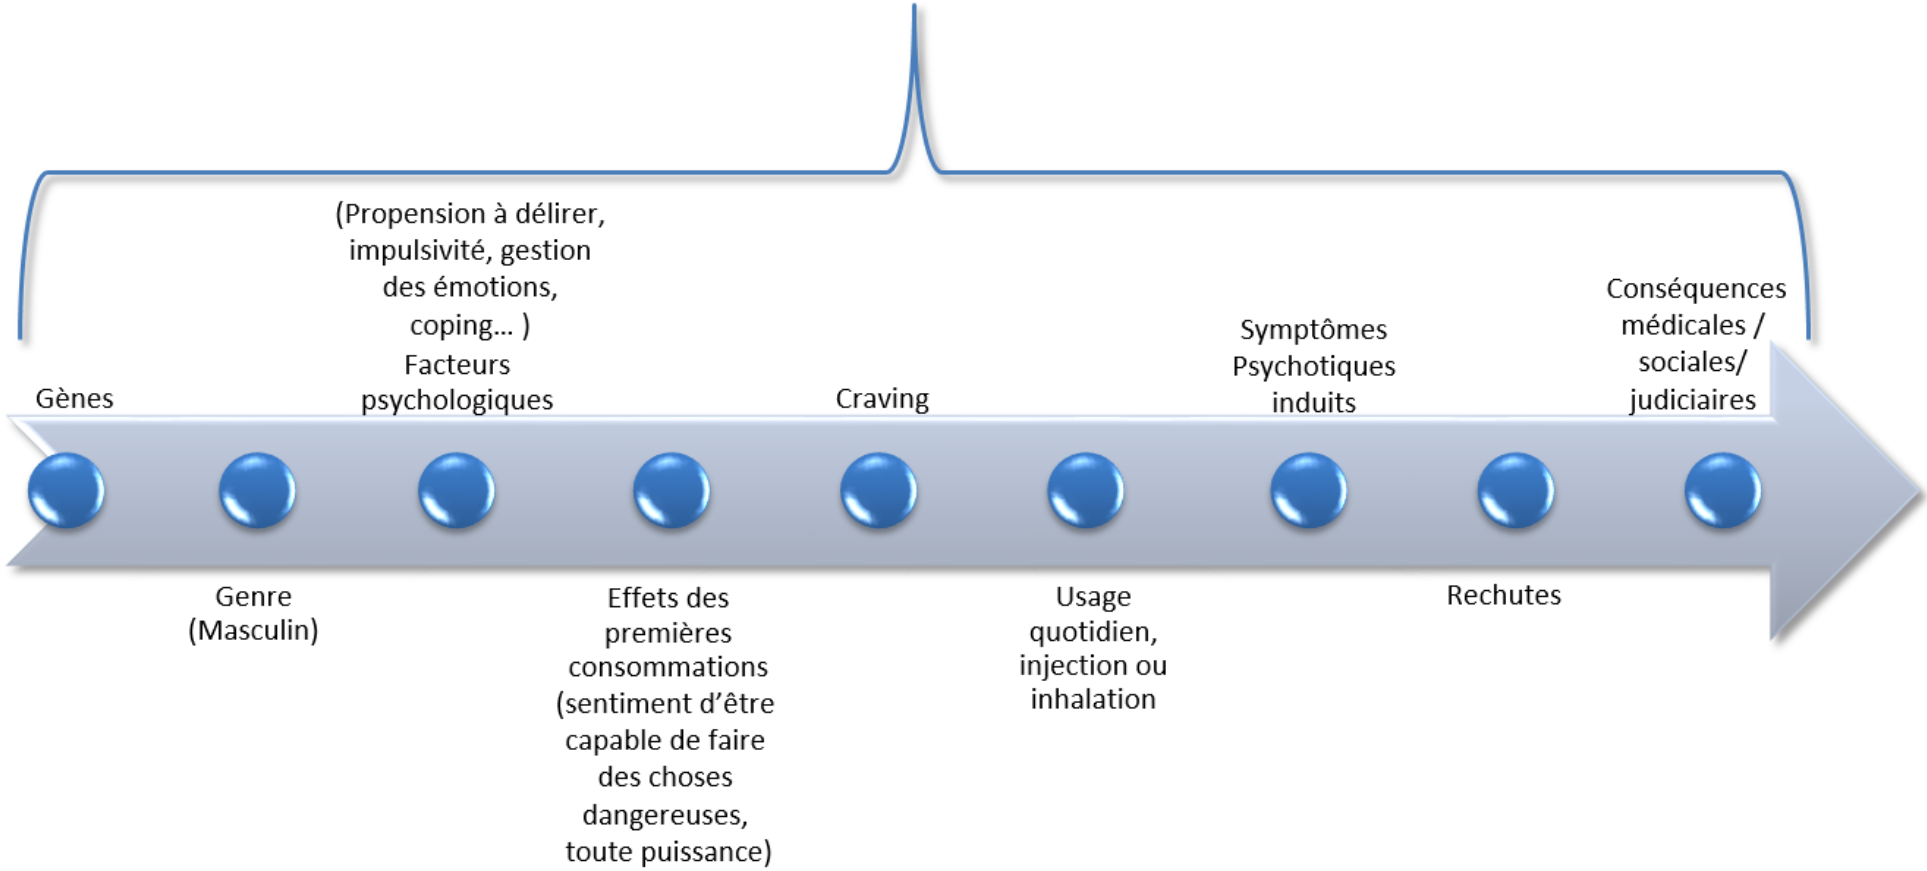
Gènes

(Propension à délirer, impulsivité, gestion des émotions, coping… )
Facteurs psychologiques

Craving

Symptômes Psychotiques induits

Conséquences médicales / sociales/ judiciaires

Genre (Masculin)

Effets des premières consommations (sentiment d'être capable de faire des choses dangereuses, toute puissance)

Usage quotidien, injection ou inhalation

Rechutes